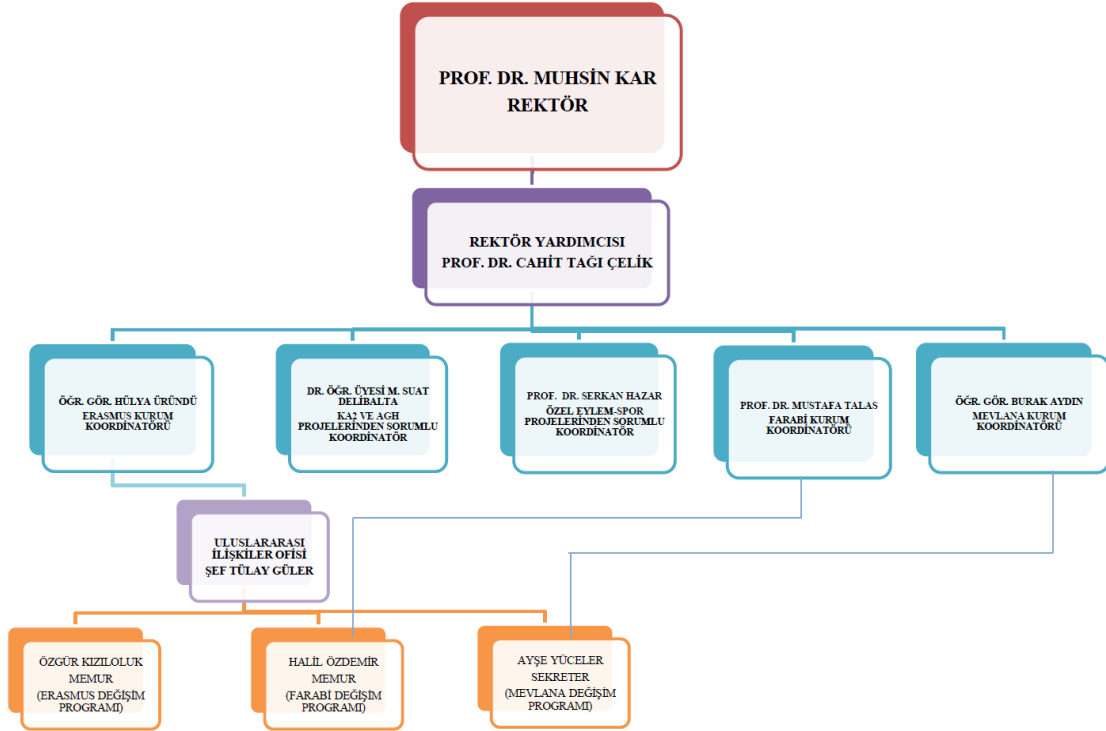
PROF. DR. MUHSİN KAR
REKTÖR

REKTÖR YARDIMCISI
PROF. DR. CAHİT TAĞI ÇELİK

ÖĞR. GÖR. HÜLYA ÜRÜNDÜ
ERASMUS KURUM KOORDİNATÖRÜ

DR. ÖĞR. ÜYESİ M. SUAT DELİBALTA
KA2 VE AGH PROJELERİNDEN SORUMLU KOORDİNATÖR

PROF. DR. SERKAN HAZAR
ÖZEL EYLEM-SPOR PROJELERİNDEN SORUMLU KOORDİNATÖR

PROF. DR. MUSTAFA TALAS
FARABİ KURUM KOORDİNATÖRÜ

ÖĞR. GÖR. BURAK AYDIN
MEVLANA KURUM KOORDİNATÖRÜ

ULUSLARARASI İLİŞKİLER OFİSİ
ŞEF TÜLAY GÜLER

ÖZGÜR KIZILOLUK
MEMUR
(ERASMUS DEĞİŞİM PROGRAMI)

HALİL ÖZDEMİR
MEMUR
(FARABİ DEĞİŞİM PROGRAMI)

AYŞE YÜCELER
SEKRETER
(MEVLANA DEĞİŞİM PROGRAMI)